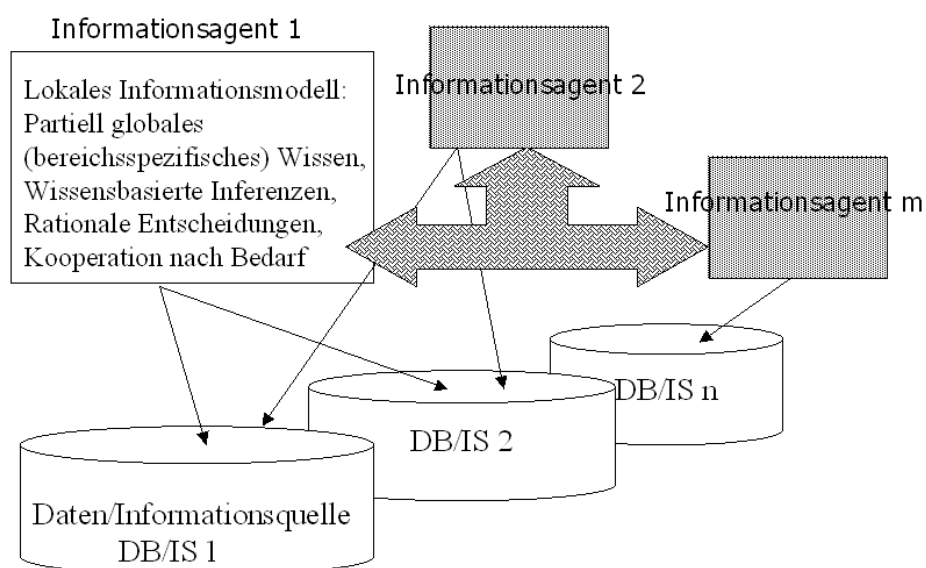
Informationsagent 1

Lokales Informationsmodell: Partiell globales (bereichsspezifisches) Wissen, Wissensbasierte Inferenzen, Rationale Entscheidungen, Kooperation nach Bedarf

Informationsagent 2

Informationsagent m

DB/IS n

DB/IS 2

Daten/Informationsquelle DB/IS 1